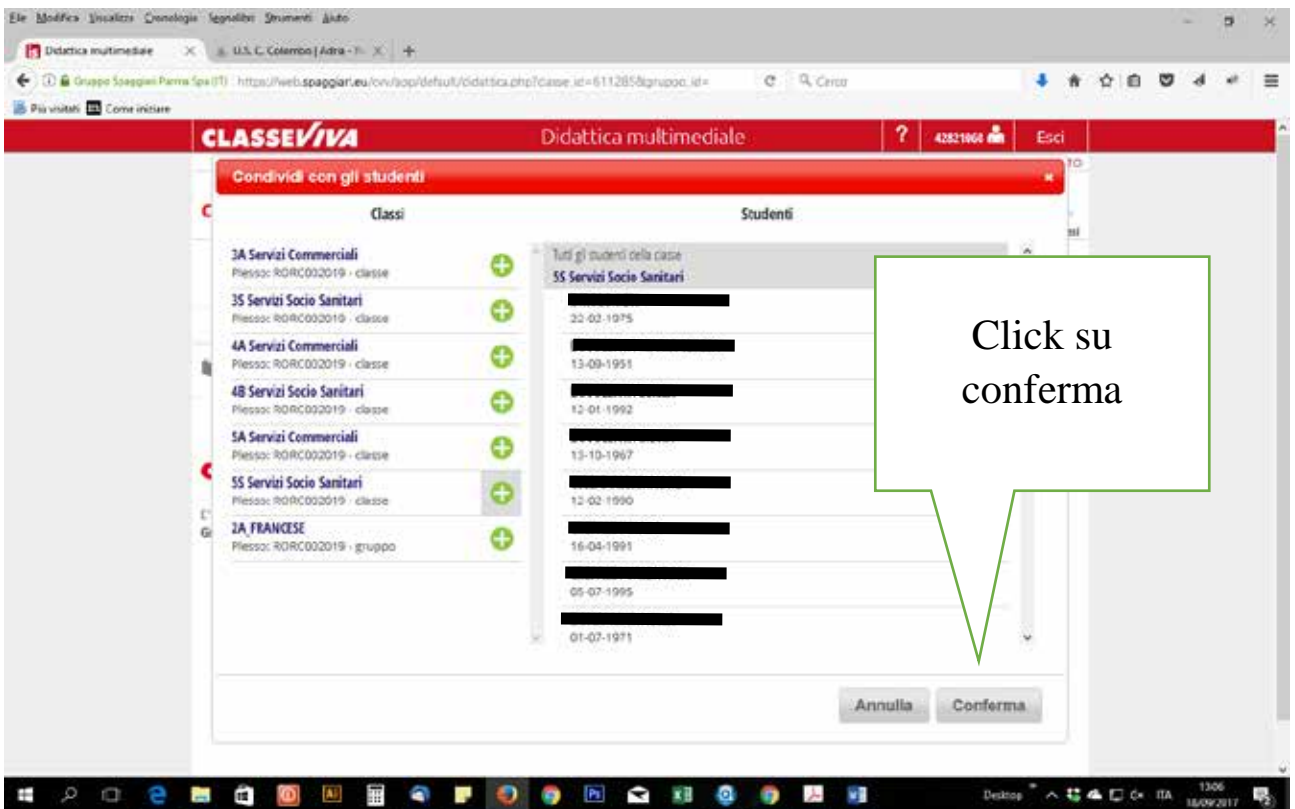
File Modifica Visualizza Cronologia Segnalibri Strumenti Aiuto

Didattica multimediale
U.S.C. Colombo | Adria - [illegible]

Gruppo Spaggiari Parma Spa (IT) https://web.spaggiari.eu/cvv/app/default/didattica.php?cause_id=611285&gruppo_id=
Cerca

Più visitati Come iniziare

CLASSEVIVA
Didattica multimediale
?
42821064
Esci

Condividi con gli studenti

Classi

Studenti

3A Servizi Commerciali
Plesso: RORC002019 - classe

3S Servizi Socio Sanitari
Plesso: RORC002019 - classe

4A Servizi Commerciali
Plesso: RORC002019 - classe

4B Servizi Socio Sanitari
Plesso: RORC002019 - classe

5A Servizi Commerciali
Plesso: RORC002019 - classe

5S Servizi Socio Sanitari
Plesso: RORC002019 - classe

2A FRANCESE
Plesso: RORC002019 - gruppo

Tutti gli studenti della casse
5S Servizi Socio Sanitari

22-02-1975
13-09-1951
12-01-1992
13-10-1967
12-02-1990
16-04-1991
05-07-1995
01-07-1971

Click su conferma

Annulla
Conferma

Desktop ITA 13:06 18/09/2017